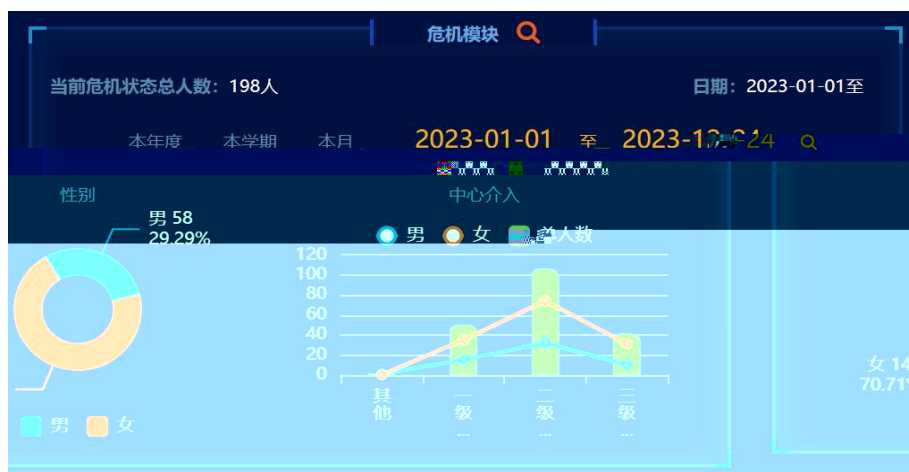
危机模块

当前危机状态总人数：198人

日期：2023-01-01至

本年度 本学期 本月 2023-01-01 至 2023-1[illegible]24

性别

男 58
29.29%

男 女

中心介入

男 女 总人数

120
100
80
60
40
20
0

其他 一级... 二级... 三级...

女 14
70.71